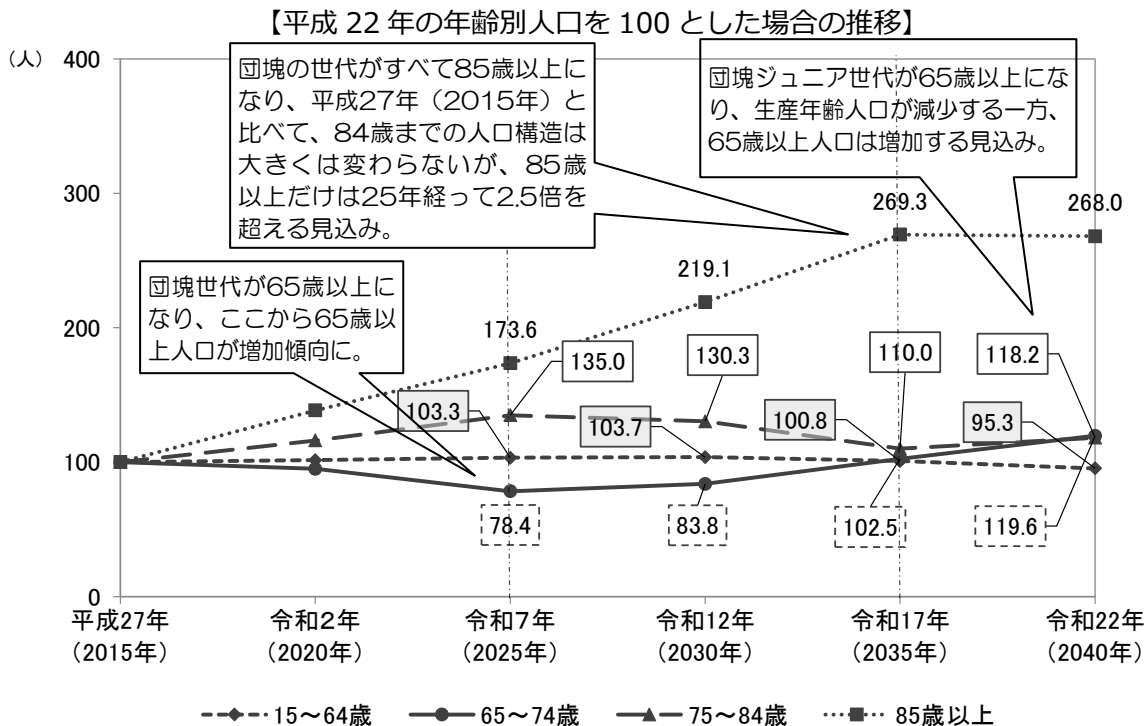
【平成 22 年の年齢別人口を 100 とした場合の推移】

（人）

400

300

200

100

0

団塊の世代がすべて85歳以上になり、平成27年（2015年）と比べて、84歳までの人口構造は大きくは変わらないが、85歳以上だけは25年経って2.5倍を超える見込み。

団塊ジュニア世代が65歳以上になり、生産年齢人口が減少する一方、65歳以上人口は増加する見込み。

団塊世代が65歳以上になり、ここから65歳以上人口が増加傾向に。

269.3

268.0

219.1

173.6

135.0

130.3

110.0

118.2

103.3

103.7

100.8

95.3

78.4

83.8

102.5

119.6

平成27年（2015年）

令和2年（2020年）

令和7年（2025年）

令和12年（2030年）

令和17年（2035年）

令和22年（2040年）

15～64歳

65～74歳

75～84歳

85歳以上